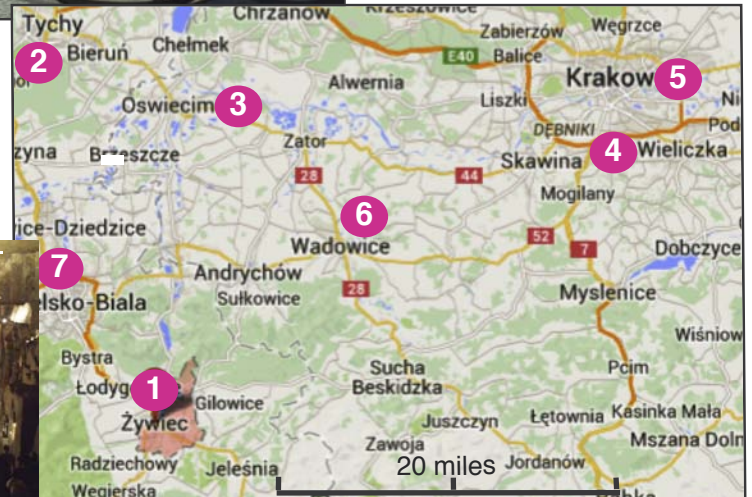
Tychy
Chrzanów
Krzeszowice
Zabierzów
Węgrzce
Bieruń
2
Chełmek
E40
Balice
Kraków
5
Alwernia
Liszki
Ni
Oswiecim
3
DEBNIKI
Pod
zyna
Brzeszcze
Zator
Skawina
4
Wieliczka
28
44
Mogilany
ice-Dziedzice
6
Wadowice
52
7
Dobczyce
7
Andrychów
lsko-Biala
Sułkowice
28
Myslenice
Bystra
Wiśniow
Sucha
Beskidzka
Pcim
Łodygowice
1
Gilowice
Łętownia
Kasinka Mała
Żywiec
Juszczyn
Zawoja
Mszana Doln
Radziechowy
Jeleśnia
20 miles
Jordanów
Węgierska